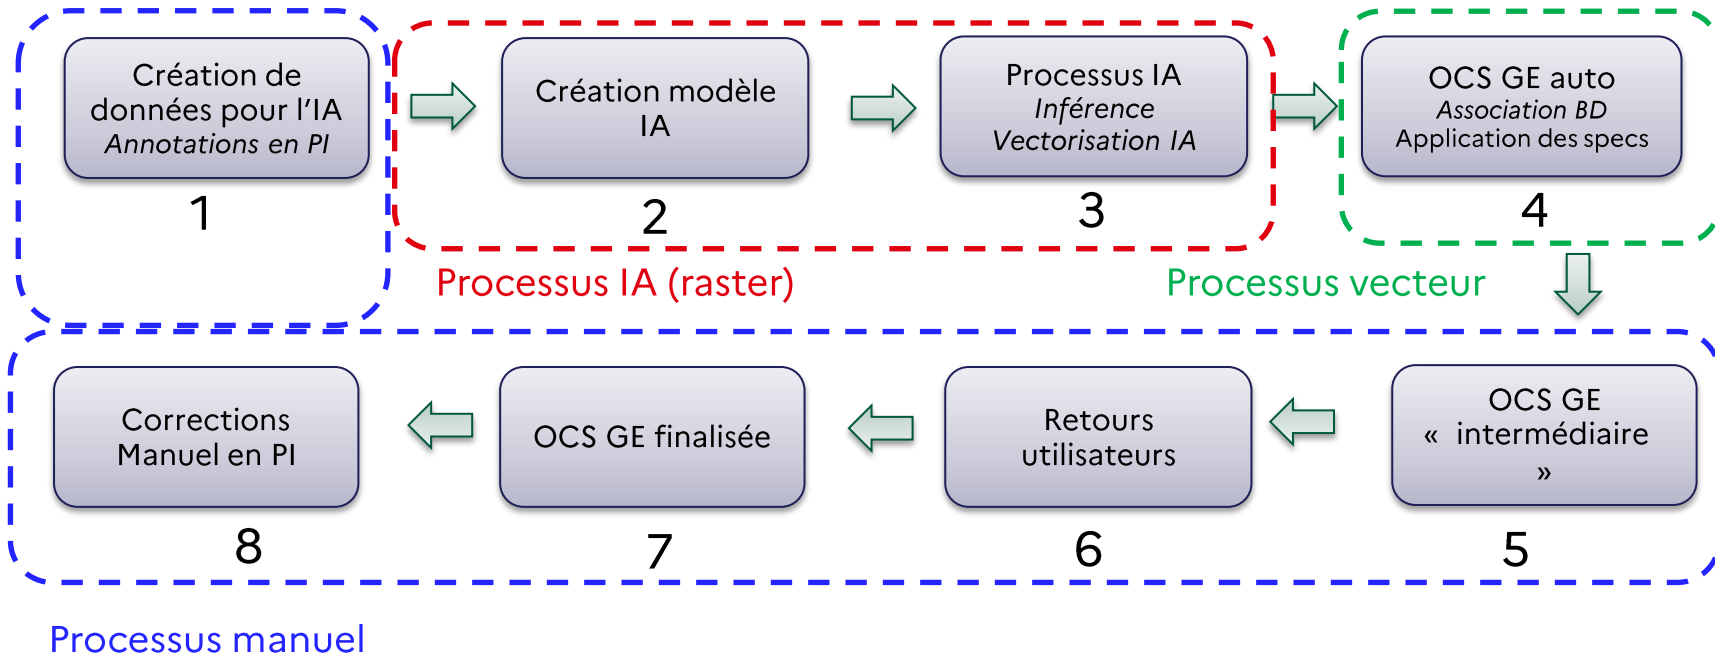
Création de données pour l'IA
*Annotations en PI*
1

Création modèle IA
2

Processus IA
*Inférence*
*Vectorisation IA*
3

OCS GE auto
*Association BD*
Application des specs
4

Processus IA (raster)

Processus vecteur

Corrections Manuel en PI
8

OCS GE finalisée
7

Retours utilisateurs
6

OCS GE « intermédiaire »
5

Processus manuel